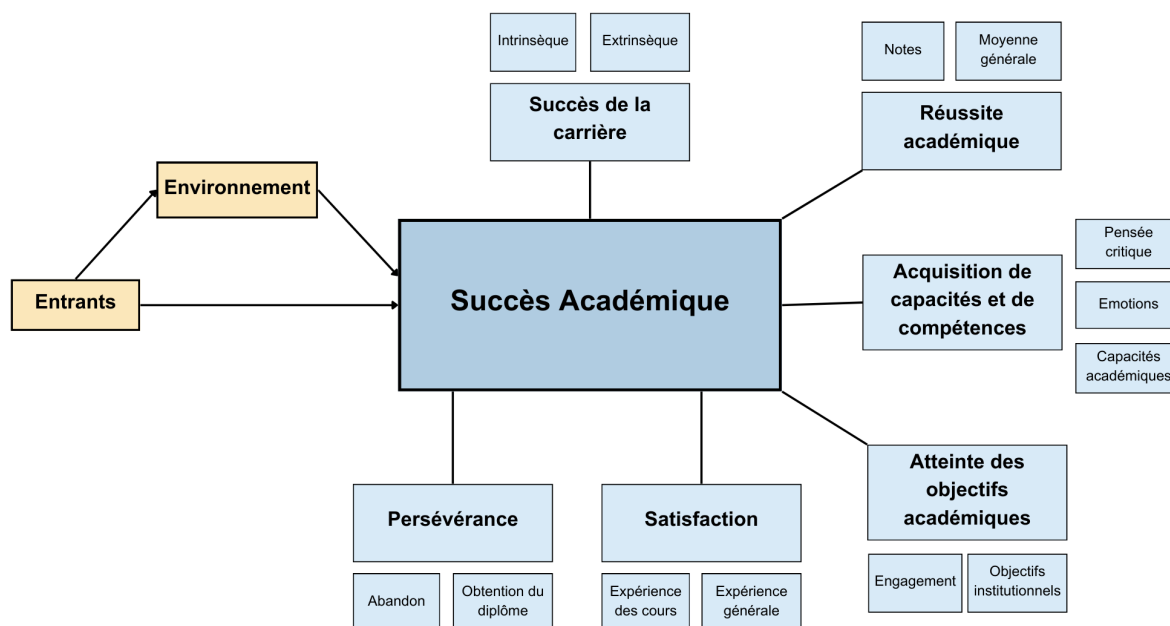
Intrinsèque

Extrinsèque

Succès de la carrière

Notes

Moyenne générale

Réussite académique

Environnement

Entrants

Succès Académique

Pensée critique

Acquisition de capacités et de compétences

Emotions

Capacités académiques

Atteinte des objectifs académiques

Persévérance

Satisfaction

Abandon

Obtention du diplôme

Expérience des cours

Expérience générale

Engagement

Objectifs institutionnels